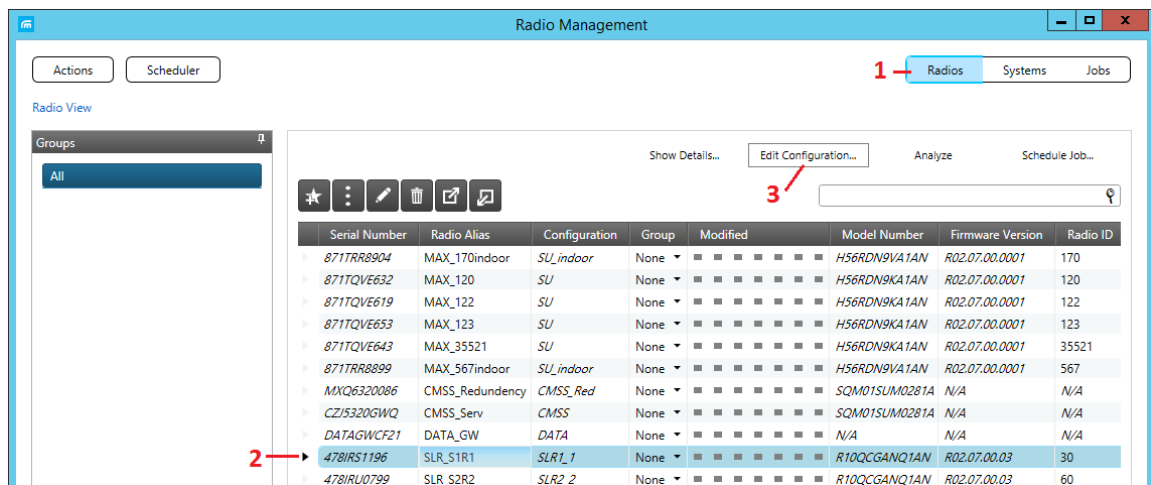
Radio Management

Actions Scheduler

Radios Systems Jobs

1

Radio View

Groups

All

Show Details... Edit Configuration... Analyze Schedule Job...

3

| Serial Number | Radio Alias | Configuration | Group | Modified | Model Number | Firmware Version | Radio ID |
|---|---|---|---|---|---|---|---|
| 871TRR8904 | MAX_170indoor | SU_indoor | None | | H56RDN9VA1AN | R02.07.00.0001 | 170 |
| 871TQVE632 | MAX_120 | SU | None | | H56RDN9KA1AN | R02.07.00.0001 | 120 |
| 871TQVE619 | MAX_122 | SU | None | | H56RDN9KA1AN | R02.07.00.0001 | 122 |
| 871TQVE653 | MAX_123 | SU | None | | H56RDN9KA1AN | R02.07.00.0001 | 123 |
| 871TQVE643 | MAX_35521 | SU | None | | H56RDN9KA1AN | R02.07.00.0001 | 35521 |
| 871TRR8899 | MAX_567indoor | SU_indoor | None | | H56RDN9VA1AN | R02.07.00.0001 | 567 |
| MXQ6320086 | CMSS_Redundency | CMSS_Red | None | | SQM01SUM0281A | N/A | N/A |
| CZJ5320GWQ | CMSS_Serv | CMSS | None | | SQM01SUM0281A | N/A | N/A |
| DATAGWCF21 | DATA_GW | DATA | None | | N/A | N/A | N/A |
| 478IRS1196 | SLR_S1R1 | SLR1_1 | None | | R10QCGANQ1AN | R02.07.00.03 | 30 |
| 478IRU0799 | SLR_S2R2 | SLR2_2 | None | | R10QCGANQ1AN | R02.07.00.03 | 60 |

2